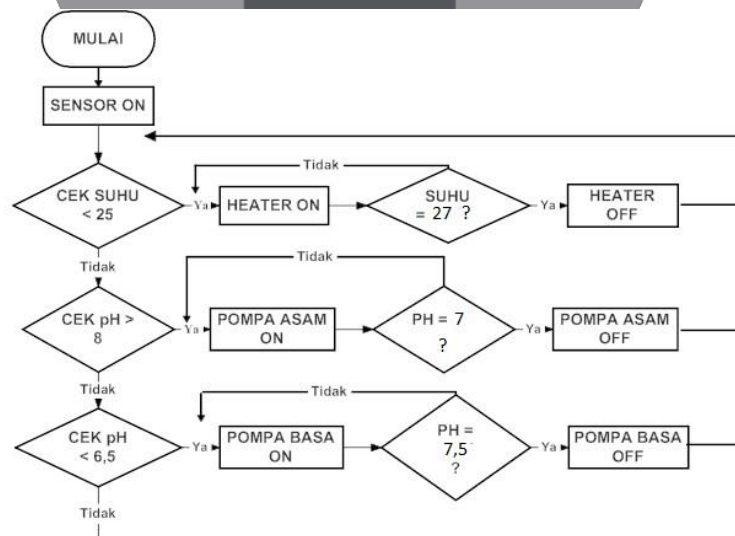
MULAI

SENSOR ON

Tidak

CEK SUHU < 25

Ya

HEATER ON

SUHU = 27 ?

Ya

HEATER OFF

Tidak

Tidak

CEK pH > 8

Ya

POMPA ASAM ON

PH = 7 ?

Ya

POMPA ASAM OFF

Tidak

Tidak

CEK pH < 6,5

Ya

POMPA BASA ON

PH = 7,5 ?

Ya

POMPA BASA OFF

Tidak